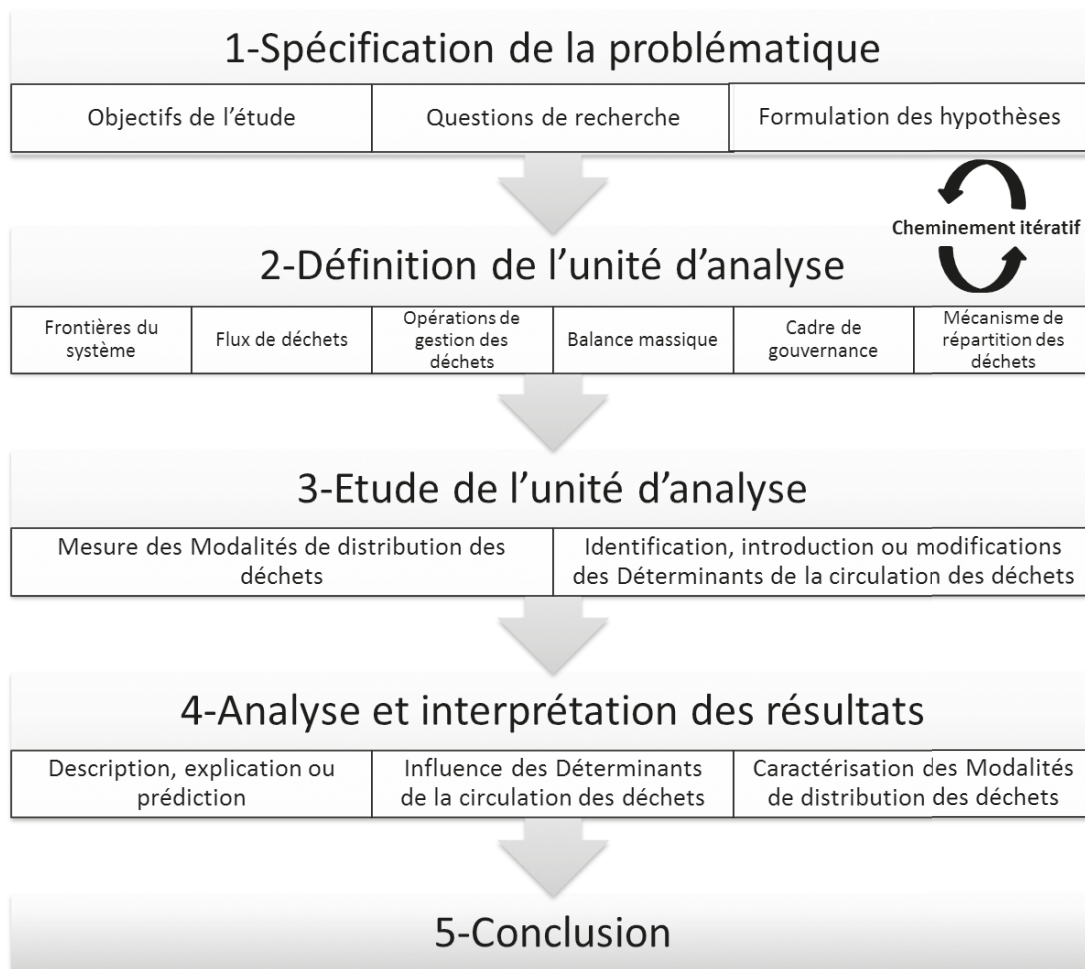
1-Spécification de la problématique

| Objectifs de l'étude | Questions de recherche | Formulation des hypothèses |
|---|---|---|

Cheminement itératif

2-Définition de l'unité d'analyse

| Frontières du système | Flux de déchets | Opérations de gestion des déchets | Balance massique | Cadre de gouvernance | Mécanisme de répartition des déchets |
|---|---|---|---|---|---|

3-Etude de l'unité d'analyse

| Mesure des Modalités de distribution des déchets | Identification, introduction ou modifications des Déterminants de la circulation des déchets |
|---|---|

4-Analyse et interprétation des résultats

| Description, explication ou prédiction | Influence des Déterminants de la circulation des déchets | Caractérisation des Modalités de distribution des déchets |
|---|---|---|

5-Conclusion